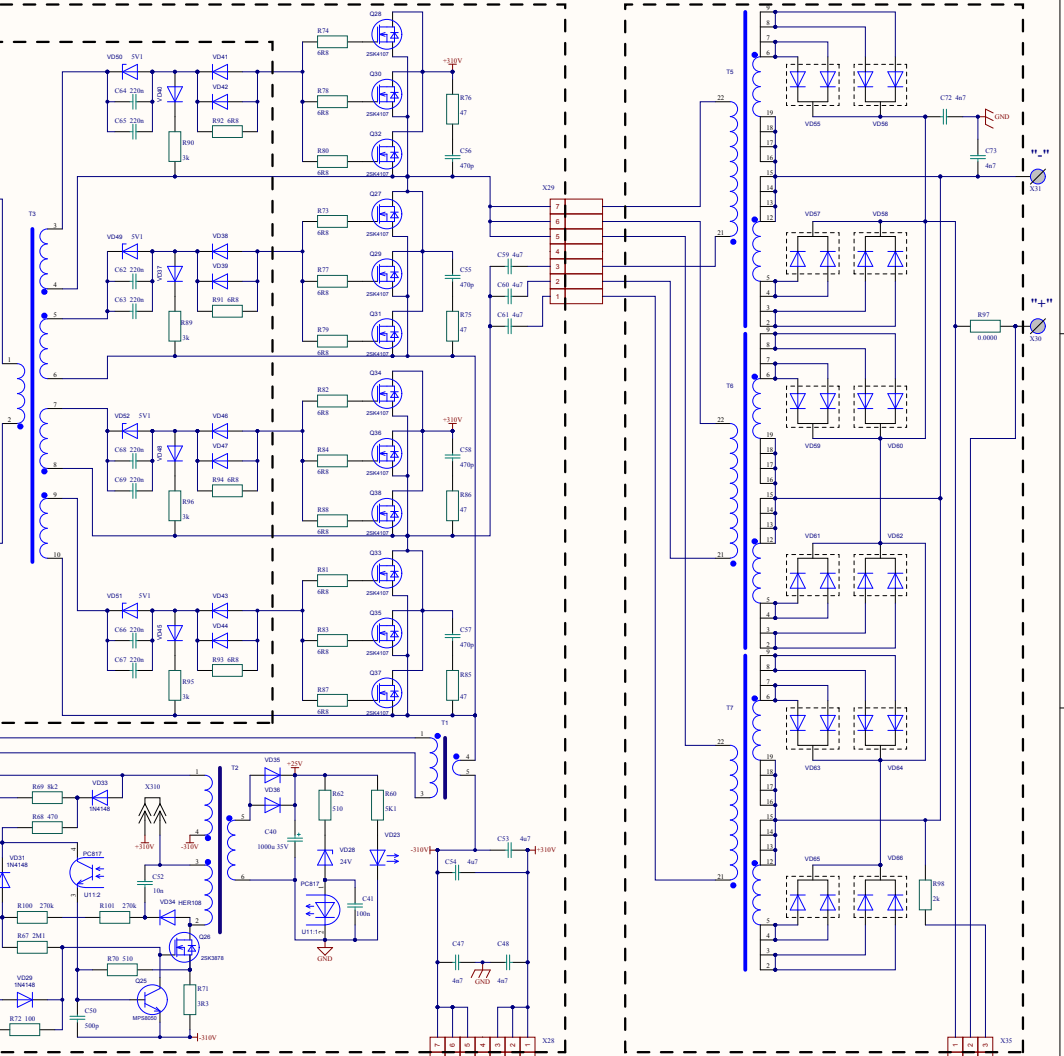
R74
6R8
Q28
2SK4107
+310V
R76
47
C56
470p
R78
6R8
Q30
2SK4107
R80
6R8
Q32
2SK4107
VD50 5V1
VD41
C64 220n
VD40
VD42
C65 220n
R92 6R8
R90
3k
T3
3
4
5
6
1
2
7
8
9
10
VD49 5V1
VD38
C62 220n
VD37
VD39
C63 220n
R91 6R8
R89
3k
R73
6R8
Q27
2SK4107
R77
6R8
Q29
2SK4107
C55
470p
R79
6R8
Q31
2SK4107
R75
47
X29
7
6
5
4
3
2
1
C59 4u7
C60 4u7
C61 4u7
VD52 5V1
VD46
C68 220n
VD48
VD47
C69 220n
R94 6R8
R96
3k
R82
6R8
Q34
2SK4107
+310V
R84
6R8
Q36
2SK4107
C58
470p
R88
6R8
Q38
2SK4107
R86
47
VD51 5V1
VD43
C66 220n
VD45
VD44
C67 220n
R93 6R8
R95
3k
R81
6R8
Q33
2SK4107
R83
6R8
Q35
2SK4107
C57
470p
R87
6R8
Q37
2SK4107
R85
47
T1
1
2
3
4
5
T5
22
21
8
7
6
19
18
17
16
15
14
13
12
5
4
3
2
1
VD55
VD56
VD57
VD58
C72 4n7
GND
C73
4n7
"-"
X31
R97
0.0000
"+"
X30
T6
22
21
VD59
VD60
VD61
VD62
T7
22
21
VD63
VD64
VD65
VD66
R98
2k
X35
1
2
3
R69 8k2
VD33
1N4148
R68 470
X310
+310V
-310V
T2
1
4
5
6
3
2
VD31
1N4148
PC817
U11:2
C52
10n
VD34 HER108
R100 270k
R101 270k
Q26
2SK3878
R67 2M1
R70 510
Q25
MPS8050
VD29
1N4148
R71
3R3
R72 100
C50
500p
-310V
VD35
VD36
+25V
C40
1000u 35V
R62
510
VD28
24V
R60
5K1
VD23
PC817
U11:1
C41
100n
GND
-310V
C53 4u7
+310V
C54 4u7
C47
4n7
GND
C48
4n7
X28
7
6
5
4
3
2
1